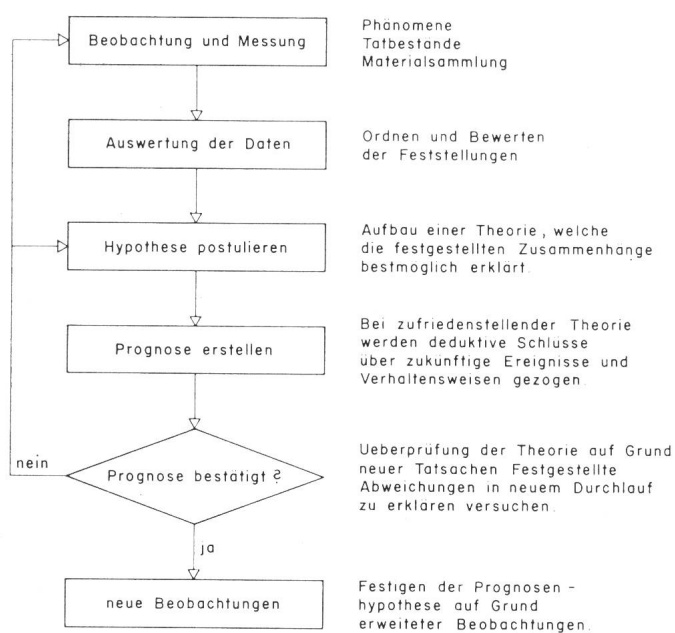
Beobachtung und Messung

Phänomene
Tatbestände
Materialsammlung

Auswertung der Daten

Ordnen und Bewerten der Feststellungen

Hypothese postulieren

Aufbau einer Theorie, welche die festgestellten Zusammenhänge bestmöglich erklärt.

Prognose erstellen

Bei zufriedenstellender Theorie werden deduktive Schlüsse über zukünftige Ereignisse und Verhaltensweisen gezogen

nein

Prognose bestätigt ?

Ueberprüfung der Theorie auf Grund neuer Tatsachen. Festgestellte Abweichungen in neuem Durchlauf zu erklären versuchen.

ja

neue Beobachtungen

Festigen der Prognosen - hypothese auf Grund erweiterter Beobachtungen.